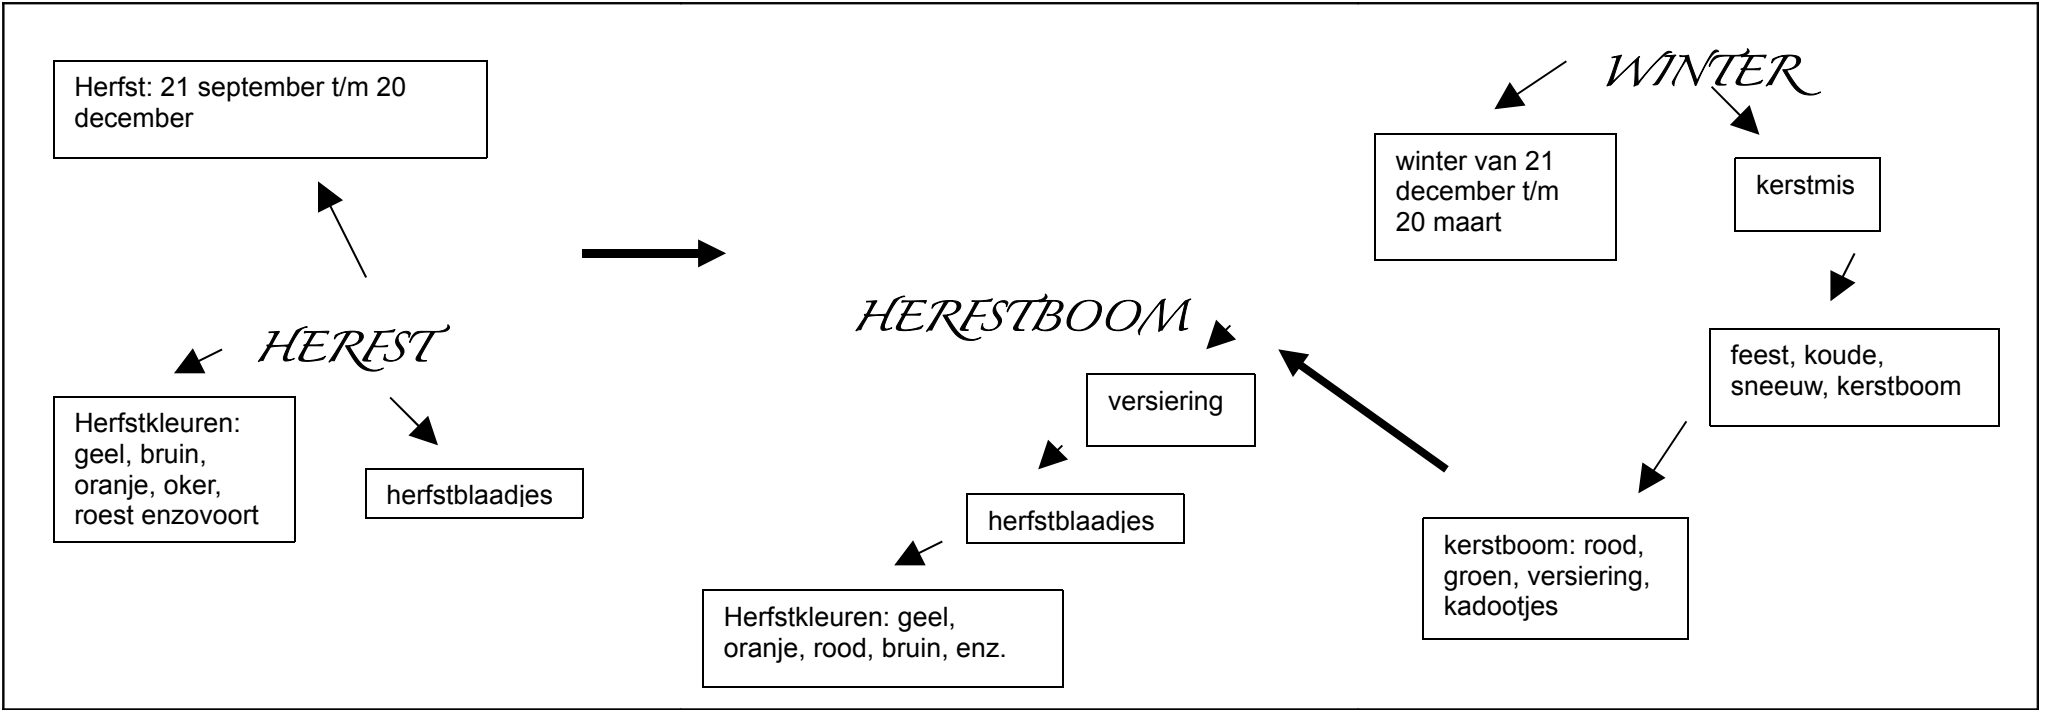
Herfst: 21 september t/m 20 december

HEREST

Herfstkleuren: geel, bruin, oranje, oker, roest enzovoort

herfstblaadjes

HERESTBOOM

versiering

herfstblaadjes

Herfstkleuren: geel, oranje, rood, bruin, enz.

WINTER

winter van 21 december t/m 20 maart

kerstmis

feest, koude, sneeuw, kerstboom

kerstboom: rood, groen, versiering, kadootjes